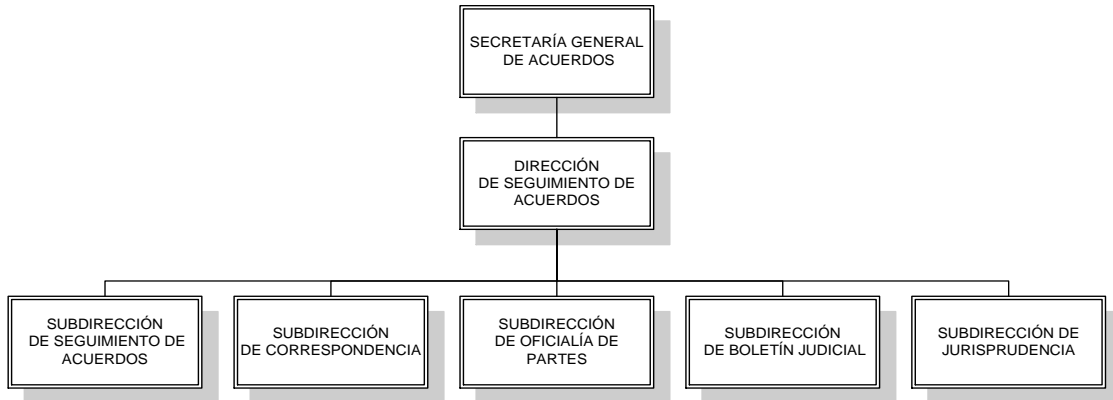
SECRETARÍA GENERAL DE ACUERDOS

DIRECCIÓN DE SEGUIMIENTO DE ACUERDOS

SUBDIRECCIÓN DE SEGUIMIENTO DE ACUERDOS

SUBDIRECCIÓN DE CORRESPONDENCIA

SUBDIRECCIÓN DE OFICIALÍA DE PARTES

SUBDIRECCIÓN DE BOLETÍN JUDICIAL

SUBDIRECCIÓN DE JURISPRUDENCIA